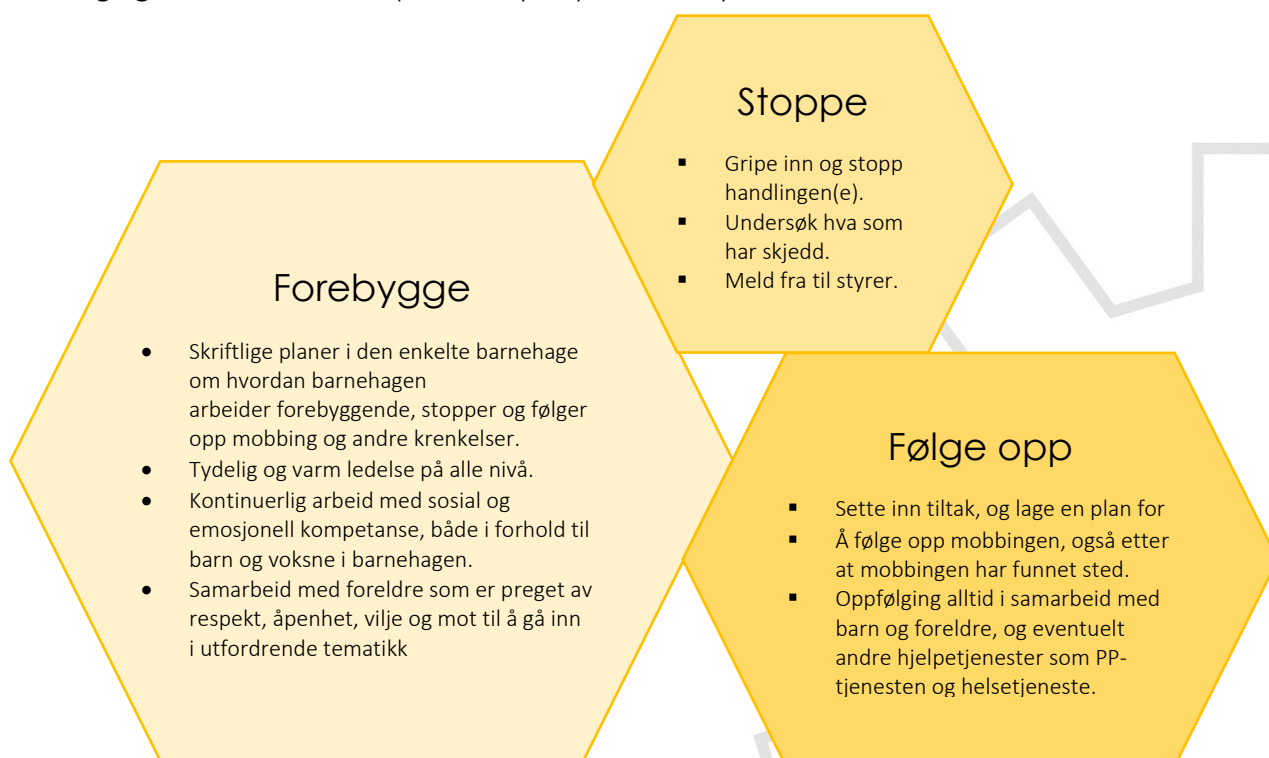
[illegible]

Stoppe

- Gripe inn og stopp handlingen(e).
- Undersøk hva som har skjedd.
- Meld fra til styrer.

Forebygge

- Skriftlige planer i den enkelte barnehage om hvordan barnehagen arbeider forebyggende, stopper og følger opp mobbing og andre krenkelser.
- Tydelig og varm ledelse på alle nivå.
- Kontinuerlig arbeid med sosial og emosjonell kompetanse, både i forhold til barn og voksne i barnehagen.
- Samarbeid med foreldre som er preget av respekt, åpenhet, vilje og mot til å gå inn i utfordrende tematikk

Følge opp

- Sette inn tiltak, og lage en plan for
- Å følge opp mobbingen, også etter at mobbingen har funnet sted.
- Oppfølging alltid i samarbeid med barn og foreldre, og eventuelt andre hjelpetjenester som PP-tjenesten og helsetjeneste.